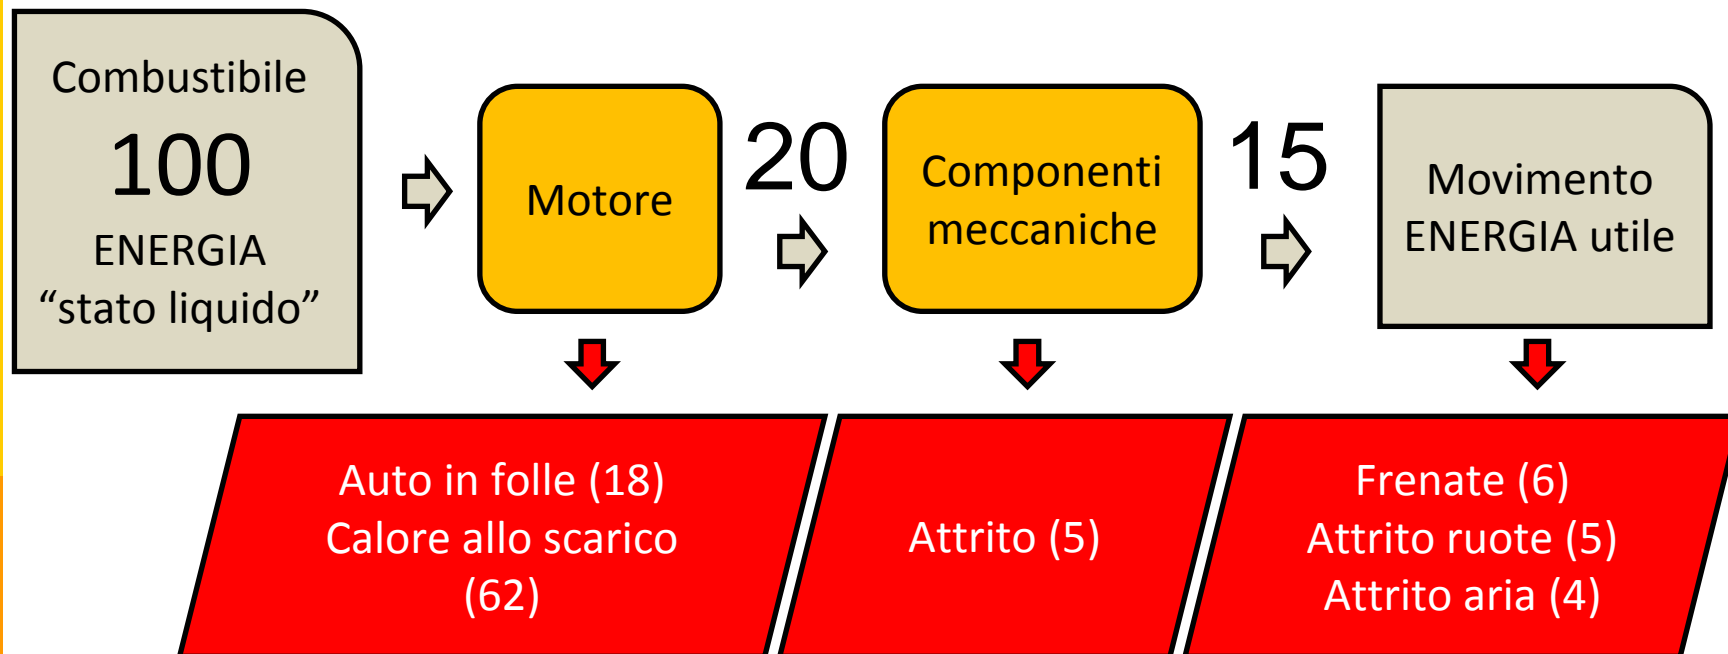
Combustibile
100
ENERGIA
“stato liquido”

Motore

20

Componenti meccaniche

15

Movimento ENERGIA utile

Auto in folle (18)
Calore allo scarico (62)

Attrito (5)

Frenate (6)
Attrito ruote (5)
Attrito aria (4)